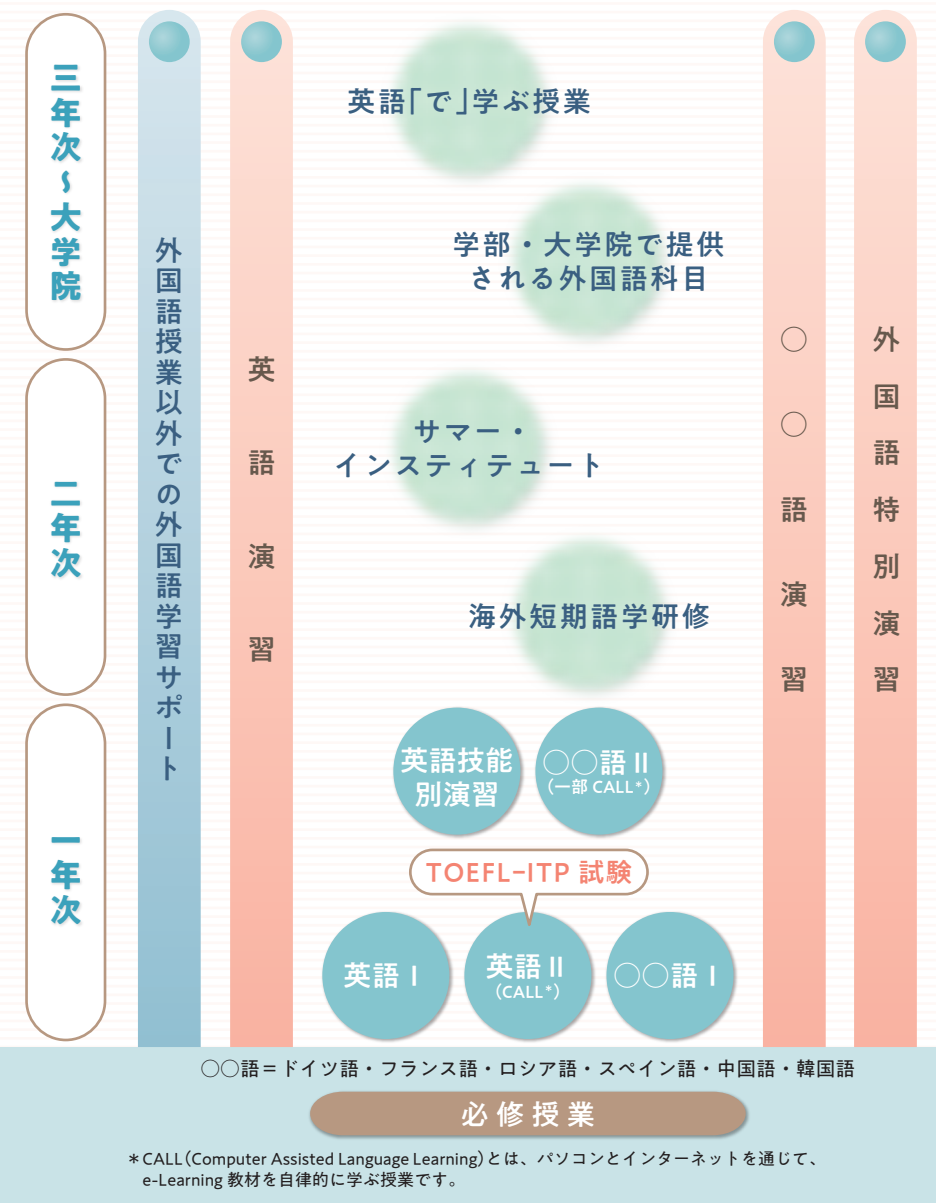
三年次～大学院

二年次

一年次

外国語授業以外での外国語学習サポート

英語演習

英語「で」学ぶ授業

学部・大学院で提供される外国語科目

サマー・インスティテュート

海外短期語学研修

英語技能別演習

○○語 II
（一部 CALL*）

TOEFL-ITP 試験

英語 I

英語 II
（CALL*）

○○語 I

○○語演習

外国語特別演習

○○語＝ドイツ語・フランス語・ロシア語・スペイン語・中国語・韓国語

必修授業

＊CALL（Computer Assisted Language Learning）とは、パソコンとインターネットを通じて、e-Learning 教材を自律的に学ぶ授業です。